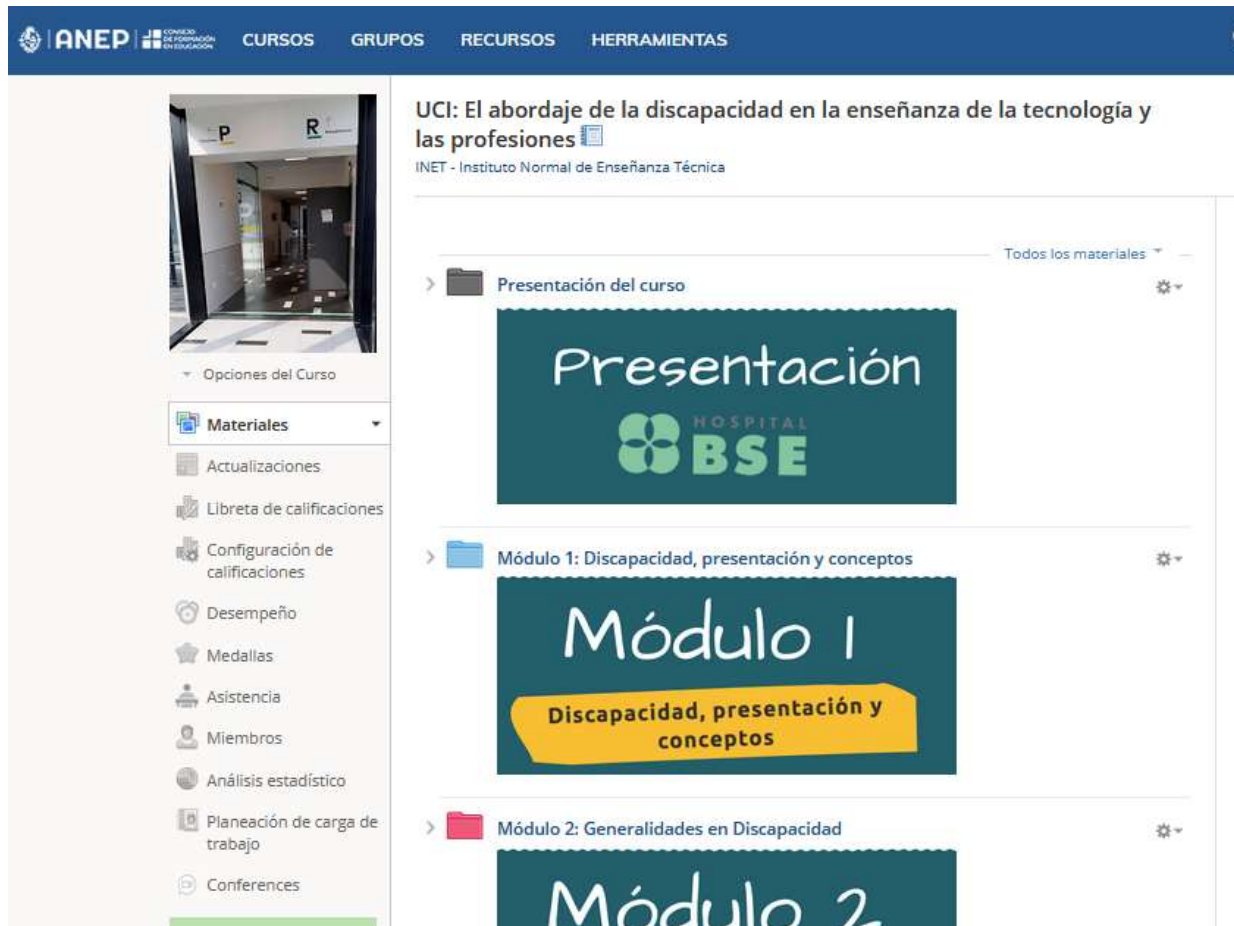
ANEP | CONSEJO DE FORMACIÓN EN EDUCACIÓN CURSOS GRUPOS RECURSOS HERRAMIENTAS

P R

Opciones del Curso

Materiales
Actualizaciones
Libreta de calificaciones
Configuración de calificaciones
Desempeño
Medallas
Asistencia
Miembros
Análisis estadístico
Planeación de carga de trabajo
Conferences

UCI: El abordaje de la discapacidad en la enseñanza de la tecnología y las profesiones

INET - Instituto Normal de Enseñanza Técnica

Todos los materiales

Presentación del curso

Presentación
HOSPITAL BSE

Módulo 1: Discapacidad, presentación y conceptos

Módulo 1
Discapacidad, presentación y conceptos

Módulo 2: Generalidades en Discapacidad

Módulo 2